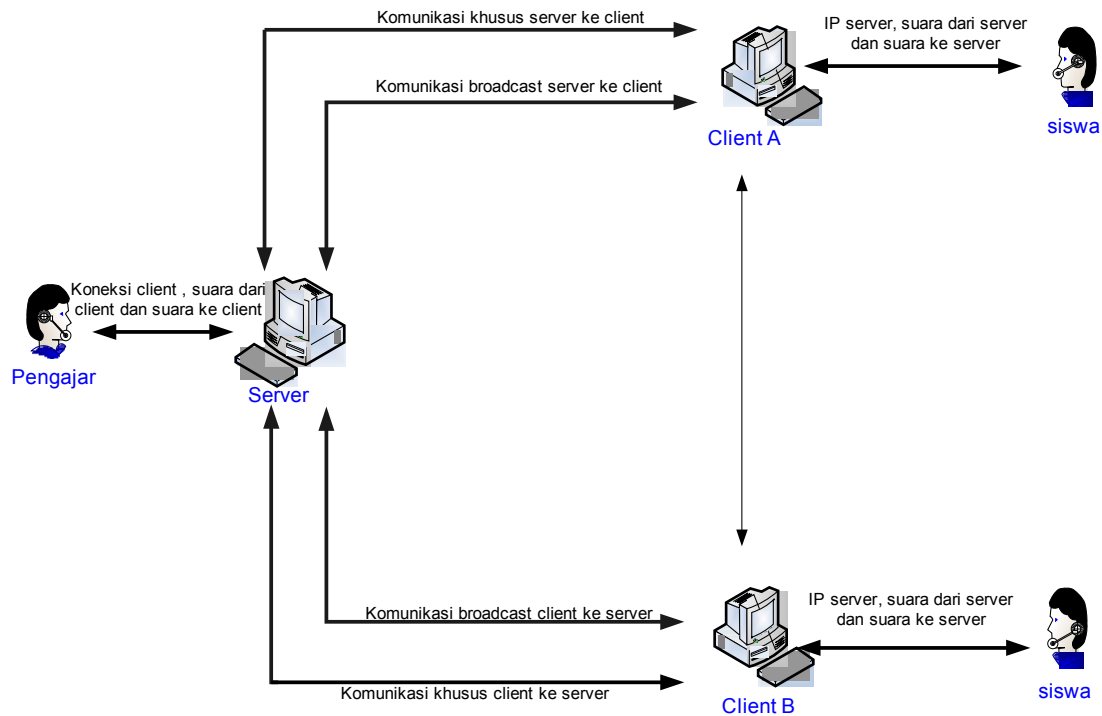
Komunikasi khusus server ke client

IP server, suara dari server dan suara ke server

Komunikasi broadcast server ke client

Client A

siswa

Koneksi client , suara dari client dan suara ke client

Pengajar

Server

Komunikasi broadcast client ke server

IP server, suara dari server dan suara ke server

Komunikasi khusus client ke server

Client B

siswa